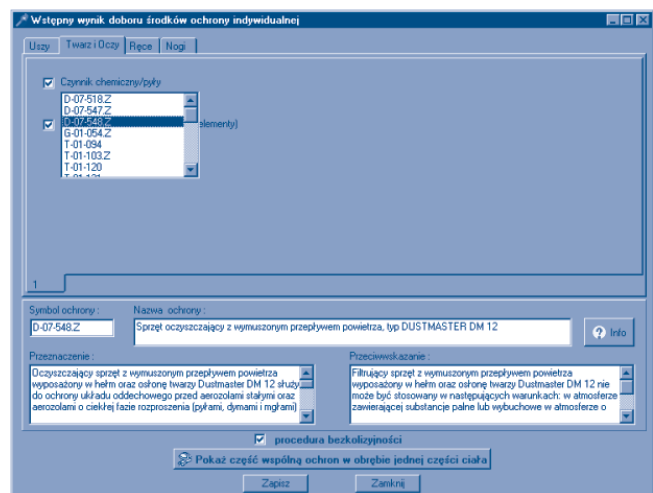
Wstępny wynik doboru środków ochrony indywidualnej

Uszy | Twarz i Oczy | Ręce | Nogi

Czynnik chemiczny/pyły

D-07-518.Z
D-07-547.Z
D-07-548.Z
G-01-054.Z
T-01-094
T-01-103.Z
T-01-120

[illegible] elementy)

1

Symbol ochrony :
D-07-548.Z

Nazwa ochrony :
Sprzęt oczyszczający z wymuszonym przepływem powietrza, typ DUSTMASTER DM 12

Info

Przeznaczenie :
Oczyszczający sprzęt z wymuszonym przepływem powietrza wyposażony w hełm oraz osłonę twarzy Dustmaster DM 12 służy do ochrony układu oddechowego przed aerozolami stałymi oraz aerozolami o ciekłej fazie rozproszenia (pyłami, dymami i mgłami)

Przeciwwskazanie :
Filtrujący sprzęt z wymuszonym przepływem powietrza wyposażony w hełm oraz osłonę twarzy Dustmaster DM 12 nie może być stosowany w następujących warunkach: w atmosferze zawierającej substancje palne lub wybuchowe w atmosferze o

procedura bezkolizyjności

Pokaż część wspólną ochron w obrębie jednej części ciała

Zapisz

Zamknij